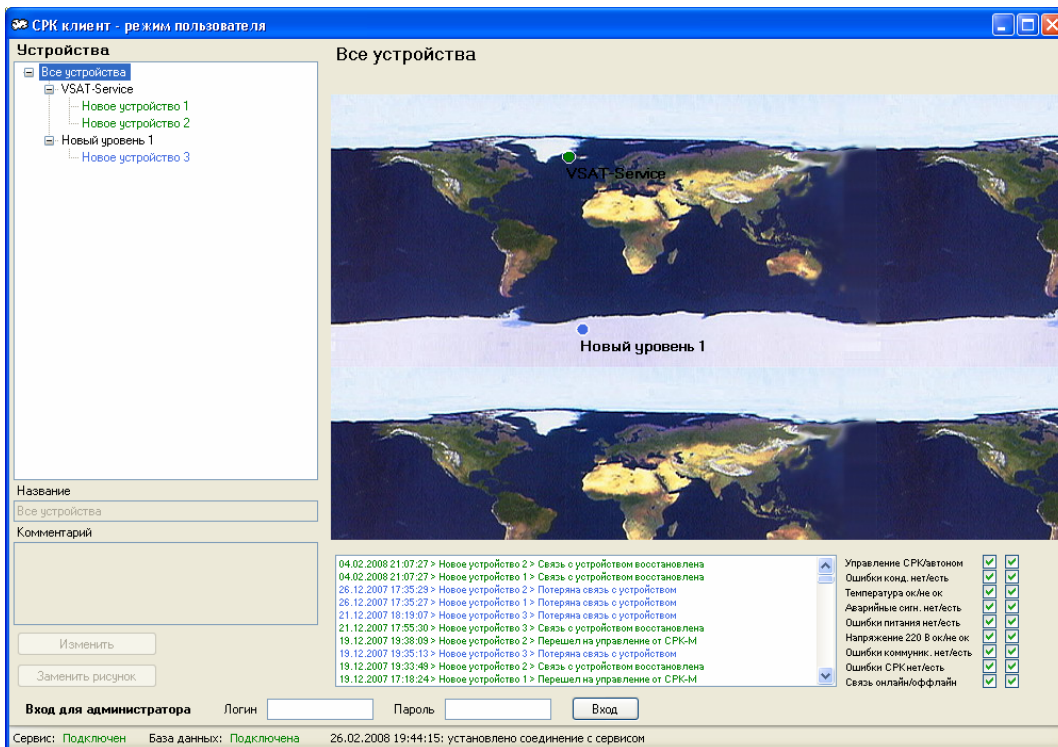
СРК клиент - режим пользователя

Устройства

Все устройства
VSAT-Service
Новое устройство 1
Новое устройство 2
Новый уровень 1
Новое устройство 3

Все устройства

VSAT-Service

Новый уровень 1

Название
Все устройства
Комментарий

Изменить
Заменить рисунок

04.02.2008 21:07:27 > Новое устройство 2 > Связь с устройством восстановлена
04.02.2008 21:07:27 > Новое устройство 1 > Связь с устройством восстановлена
26.12.2007 17:35:29 > Новое устройство 2 > Потеряна связь с устройством
26.12.2007 17:35:27 > Новое устройство 1 > Потеряна связь с устройством
21.12.2007 18:19:07 > Новое устройство 3 > Потеряна связь с устройством
21.12.2007 17:55:30 > Новое устройство 3 > Связь с устройством восстановлена
19.12.2007 19:38:09 > Новое устройство 2 > Перешел на управление от СРК-М
19.12.2007 19:35:13 > Новое устройство 3 > Потеряна связь с устройством
19.12.2007 19:33:49 > Новое устройство 2 > Связь с устройством восстановлена
19.12.2007 17:18:24 > Новое устройство 1 > Перешел на управление от СРК-М

Управление СРК/автоном
Ошибки конд. нет/есть
Температура ок/не ок
Аварийные сигн. нет/есть
Ошибки питания нет/есть
Напряжение 220 В ок/не ок
Ошибки коммуник. нет/есть
Ошибки СРК нет/есть
Связь онлайн/оффлайн

Вход для администратора Логин Пароль Вход

Сервис: Подключен База данных: Подключена 26.02.2008 19:44:15: установлено соединение с сервисом